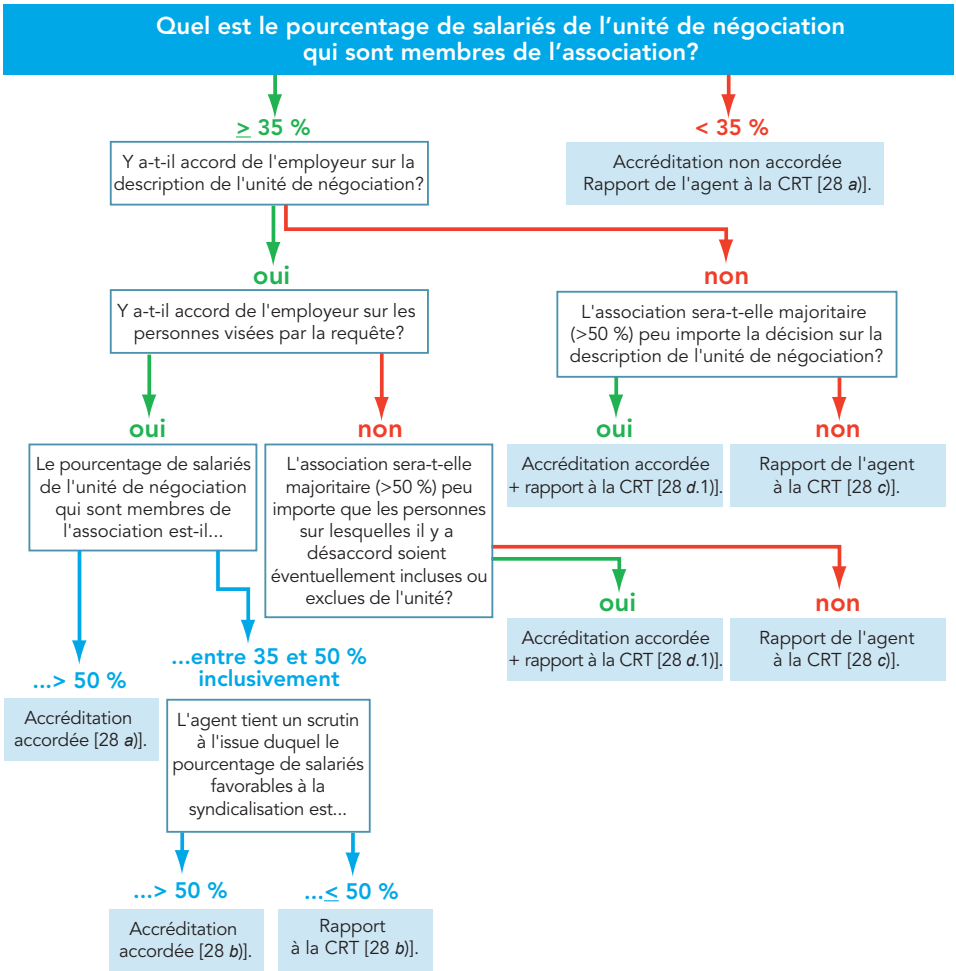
Quel est le pourcentage de salariés de l'unité de négociation qui sont membres de l'association?

≥ 35 %

Y a-t-il accord de l'employeur sur la description de l'unité de négociation?

< 35 %

Accréditation non accordée Rapport de l'agent à la CRT [28 *a*)].

oui

Y a-t-il accord de l'employeur sur les personnes visées par la requête?

non

L'association sera-t-elle majoritaire (>50 %) peu importe la décision sur la description de l'unité de négociation?

oui

Le pourcentage de salariés de l'unité de négociation qui sont membres de l'association est-il...

non

L'association sera-t-elle majoritaire (>50 %) peu importe que les personnes sur lesquelles il y a désaccord soient éventuellement incluses ou exclues de l'unité?

oui

Accréditation accordée + rapport à la CRT [28 *d*.1)].

non

Rapport de l'agent à la CRT [28 *c*)].

oui

Accréditation accordée + rapport à la CRT [28 *d*.1)].

non

Rapport de l'agent à la CRT [28 *c*)].

...> 50 %

Accréditation accordée [28 *a*)].

...entre 35 et 50 % inclusivement

L'agent tient un scrutin à l'issue duquel le pourcentage de salariés favorables à la syndicalisation est...

...> 50 %

Accréditation accordée [28 *b*)].

...≤ 50 %

Rapport à la CRT [28 *b*)].